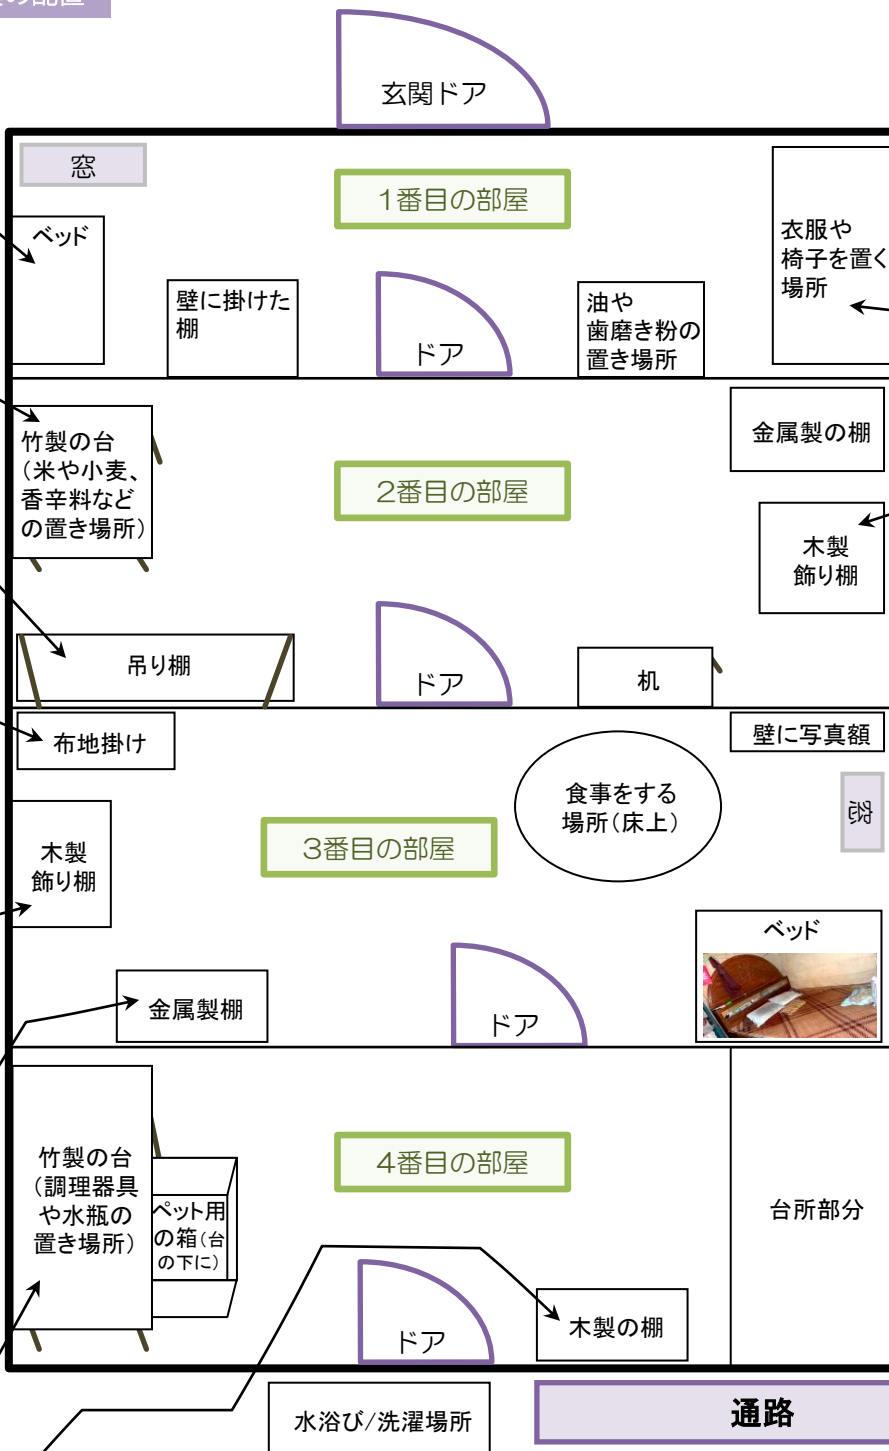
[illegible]の部屋

玄関ドア

窓

1番目の部屋

衣服や椅子を置く場所

ベッド

壁に掛けた棚

ドア

油や歯磨き粉の置き場所

金属製の棚

竹製の台（米や小麦、香辛料などの置き場所）

2番目の部屋

木製飾り棚

吊り棚

ドア

机

布地掛け

壁に写真額

食事をする場所（床上）

窓

木製飾り棚

3番目の部屋

ベッド

金属製棚

ドア

竹製の台（調理器具や水瓶の置き場所）

ペット用の箱（台の下に）

4番目の部屋

台所部分

ドア

木製の棚

水浴び/洗濯場所

通路